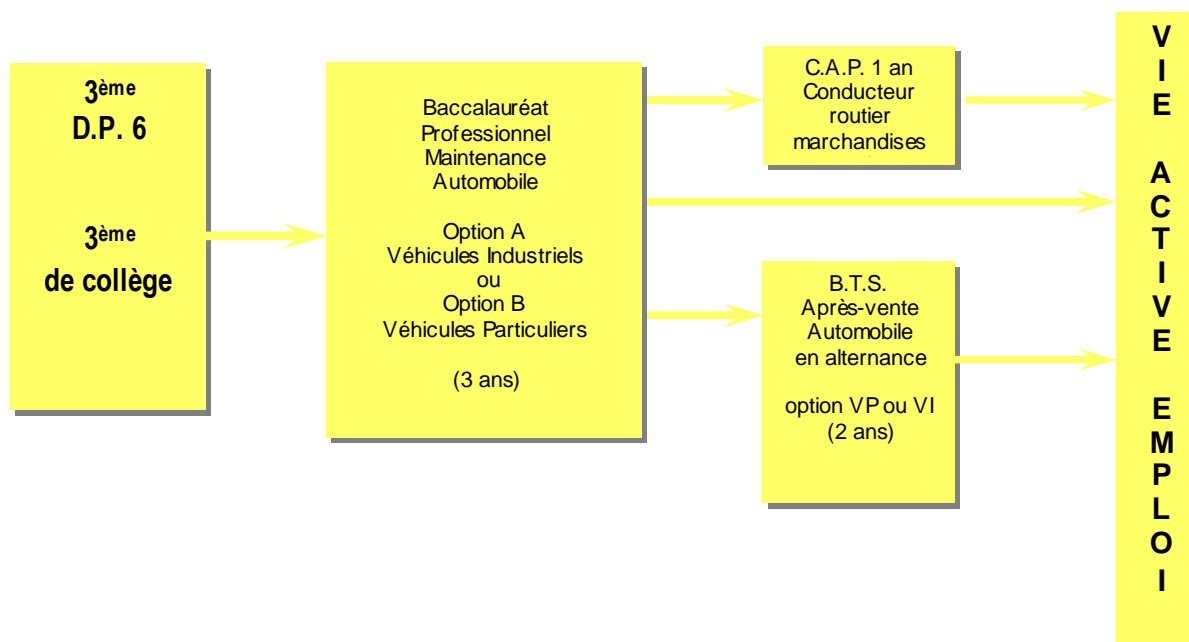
3$^{ème}$
D.P. 6

3$^{ème}$
de collège

Baccalauréat
Professionnel
Maintenance
Automobile

Option A
Véhicules Industriels
ou
Option B
Véhicules Particuliers

(3 ans)

C.A.P. 1 an
Conducteur
routier
marchandises

B.T.S.
Après-vente
Automobile
en alternance

option VP ou VI
(2 ans)

VIE ACTIVE EMPLOI